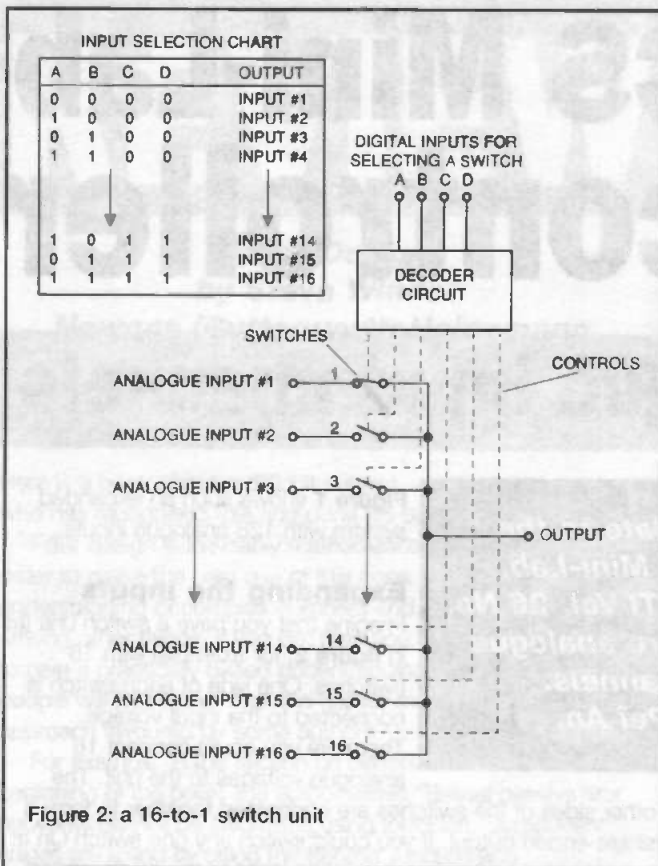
INPUT SELECTION CHART

| A | B | C | D | OUTPUT |
|---|---|---|---|---|
| 0 | 0 | 0 | 0 | INPUT #1 |
| 1 | 0 | 0 | 0 | INPUT #2 |
| 0 | 1 | 0 | 0 | INPUT #3 |
| 1 | 1 | 0 | 0 | INPUT #4 |
| 1 | 0 | 1 | 1 | INPUT #14 |
| 0 | 1 | 1 | 1 | INPUT #15 |
| 1 | 1 | 1 | 1 | INPUT #16 |

DIGITAL INPUTS FOR SELECTING A SWITCH

A B C D

DECODER CIRCUIT

SWITCHES

CONTROLS

ANALOGUE INPUT #1

1

ANALOGUE INPUT #2

2

ANALOGUE INPUT #3

3

OUTPUT

ANALOGUE INPUT #14

14

ANALOGUE INPUT #15

15

ANALOGUE INPUT #16

16

Figure 2: a 16-to-1 switch unit